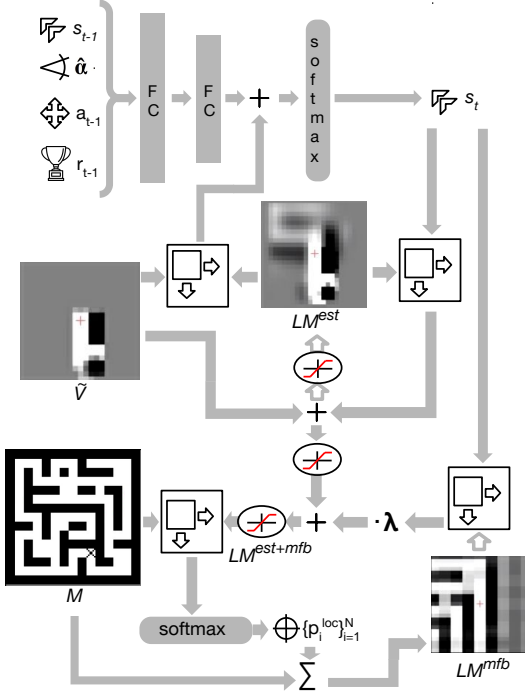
$s_{t-1}$

$\hat{\alpha}$

$a_{t-1}$

$r_{t-1}$

F C

F C

+

s o f t m a x

$s_t$

$LM^{est}$

$\tilde{V}$

+

+

$\cdot\lambda$

$LM^{est+mfb}$

$M$

softmax

$\oplus \{p_i^{loc}\}_{i=1}^N$

$\sum$

$LM^{mfb}$